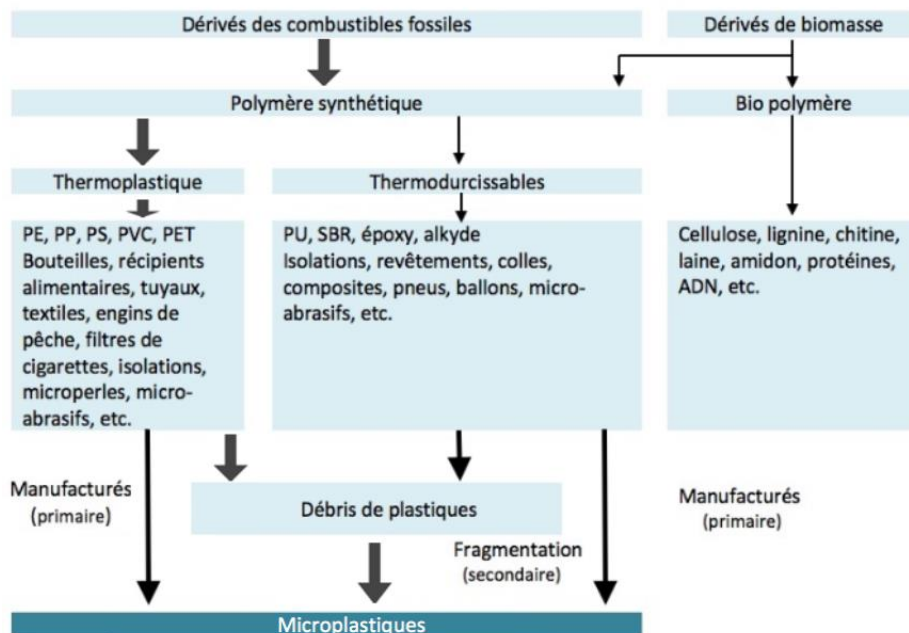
Dérivés des combustibles fossiles

Dérivés de biomasse

Polymère synthétique

Bio polymère

Thermoplastique

Thermodurcissables

PE, PP, PS, PVC, PET
Bouteilles, récipients alimentaires, tuyaux, textiles, engins de pêche, filtres de cigarettes, isolations, microperles, microabrasifs, etc.

PU, SBR, époxy, alkyde
Isolations, revêtements, colles, composites, pneus, ballons, microabrasifs, etc.

Cellulose, lignine, chitine, laine, amidon, protéines, ADN, etc.

Manufacturés
(primaire)

Débris de plastiques

Manufacturés
(primaire)

Fragmentation
(secondaire)

Microplastiques